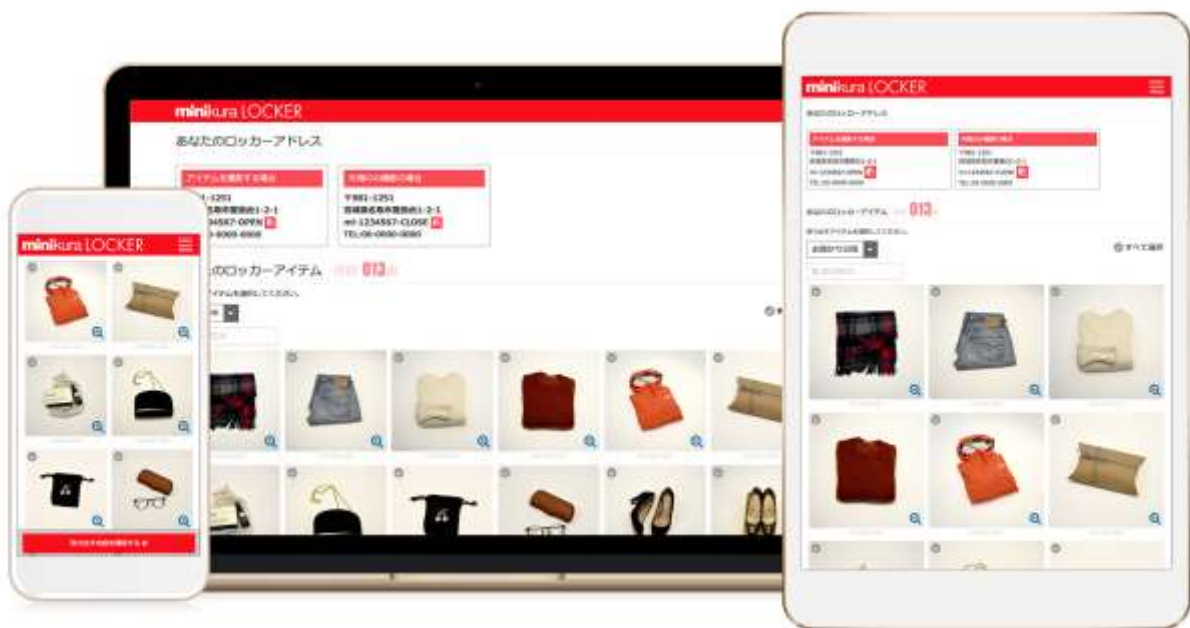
minikura LOCKER

あなたのロッカーアドレス

アイテムを預ける場合

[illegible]-1251
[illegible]1-2-1
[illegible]34567-OPEN
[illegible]-0000-0000

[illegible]の場合

〒981-1251
宮城県名取市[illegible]1-2-1
ml-1234567-CLOSE
TEL:06-0000-0000

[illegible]のロッカーアイテム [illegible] 013 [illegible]

minikura LOCKER

minikura LOCKER

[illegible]

013

すべて選択